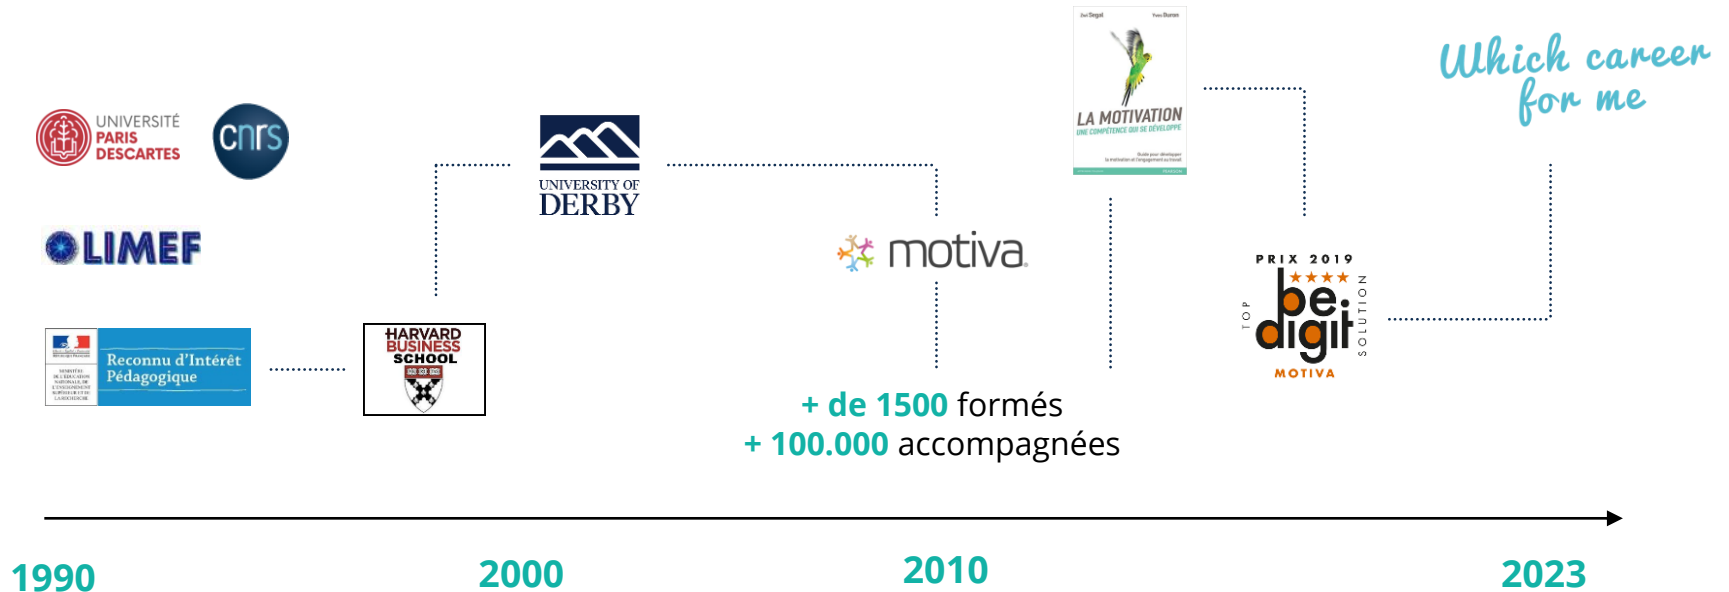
Which career for me

UNIVERSITÉ PARIS DESCARTES

cnrs

LIMEF

Reconnu d'Intérêt Pédagogique

HARVARD BUSINESS SCHOOL

UNIVERSITY OF DERBY

motiva

LA MOTIVATION
UNE COMPÉTENCE QUI SE DÉVELOPPE

PRIX 2019
TOP be digit SOLUTION
MOTIVA

+ de 1500 formés
+ 100.000 accompagnées

1990
2000
2010
2023